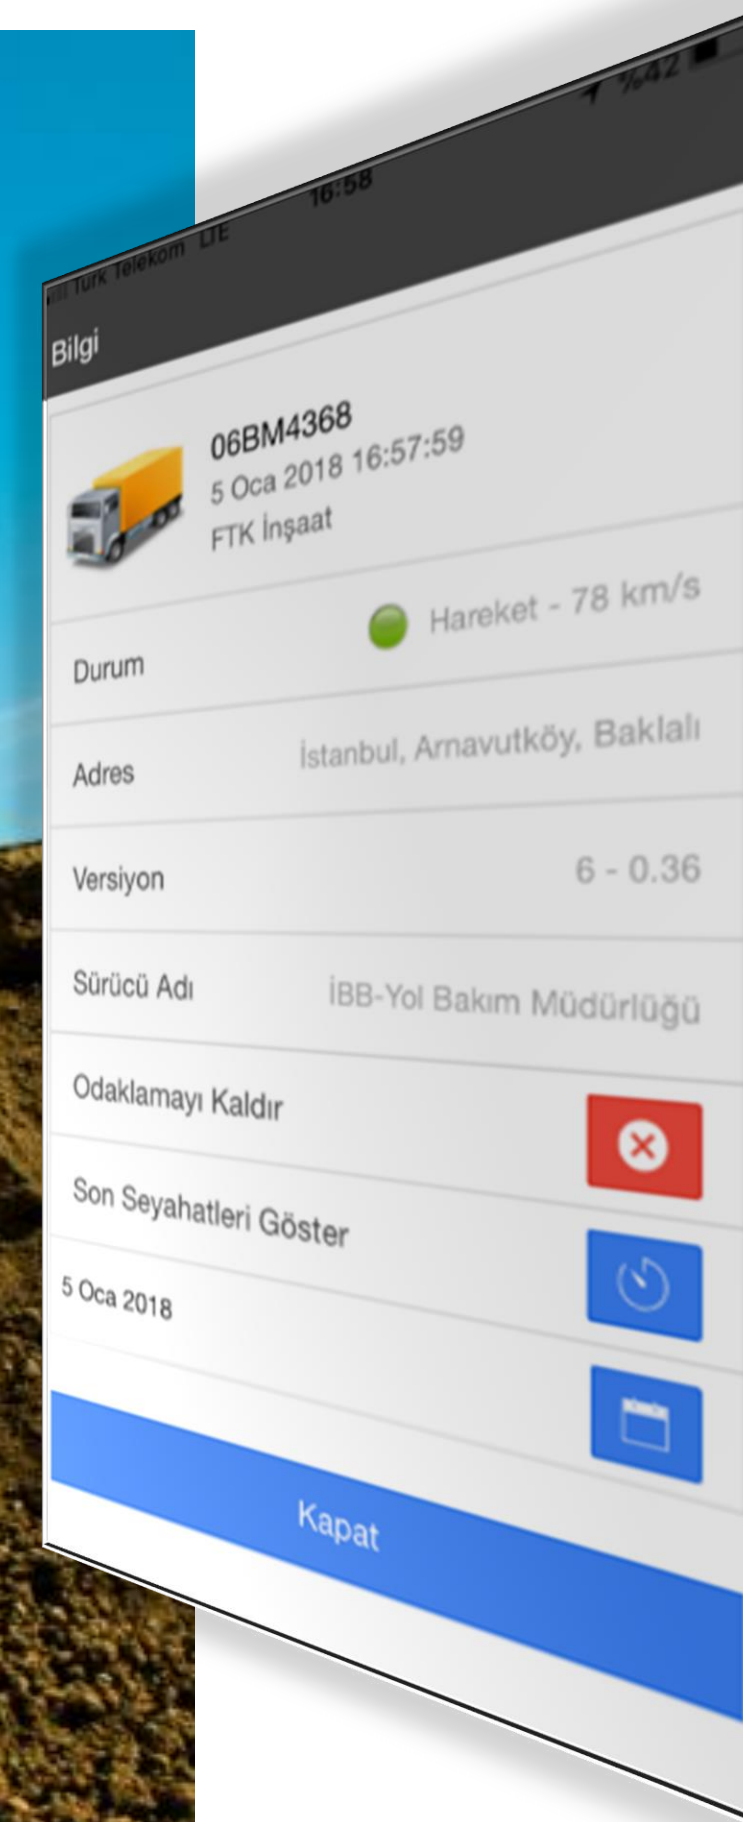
Türk Telekom LTE 16:58 %42

Bilgi

06BM4368
5 Oca 2018 16:57:59
FTK İnşaat

Durum Hareket - 78 km/s

Adres İstanbul, Arnavutköy, Baklalı

Versiyon 6 - 0.36

Sürücü Adı İBB-Yol Bakım Müdürlüğü

Odaklamayı Kaldır

Son Seyahatleri Göster

5 Oca 2018

Kapat